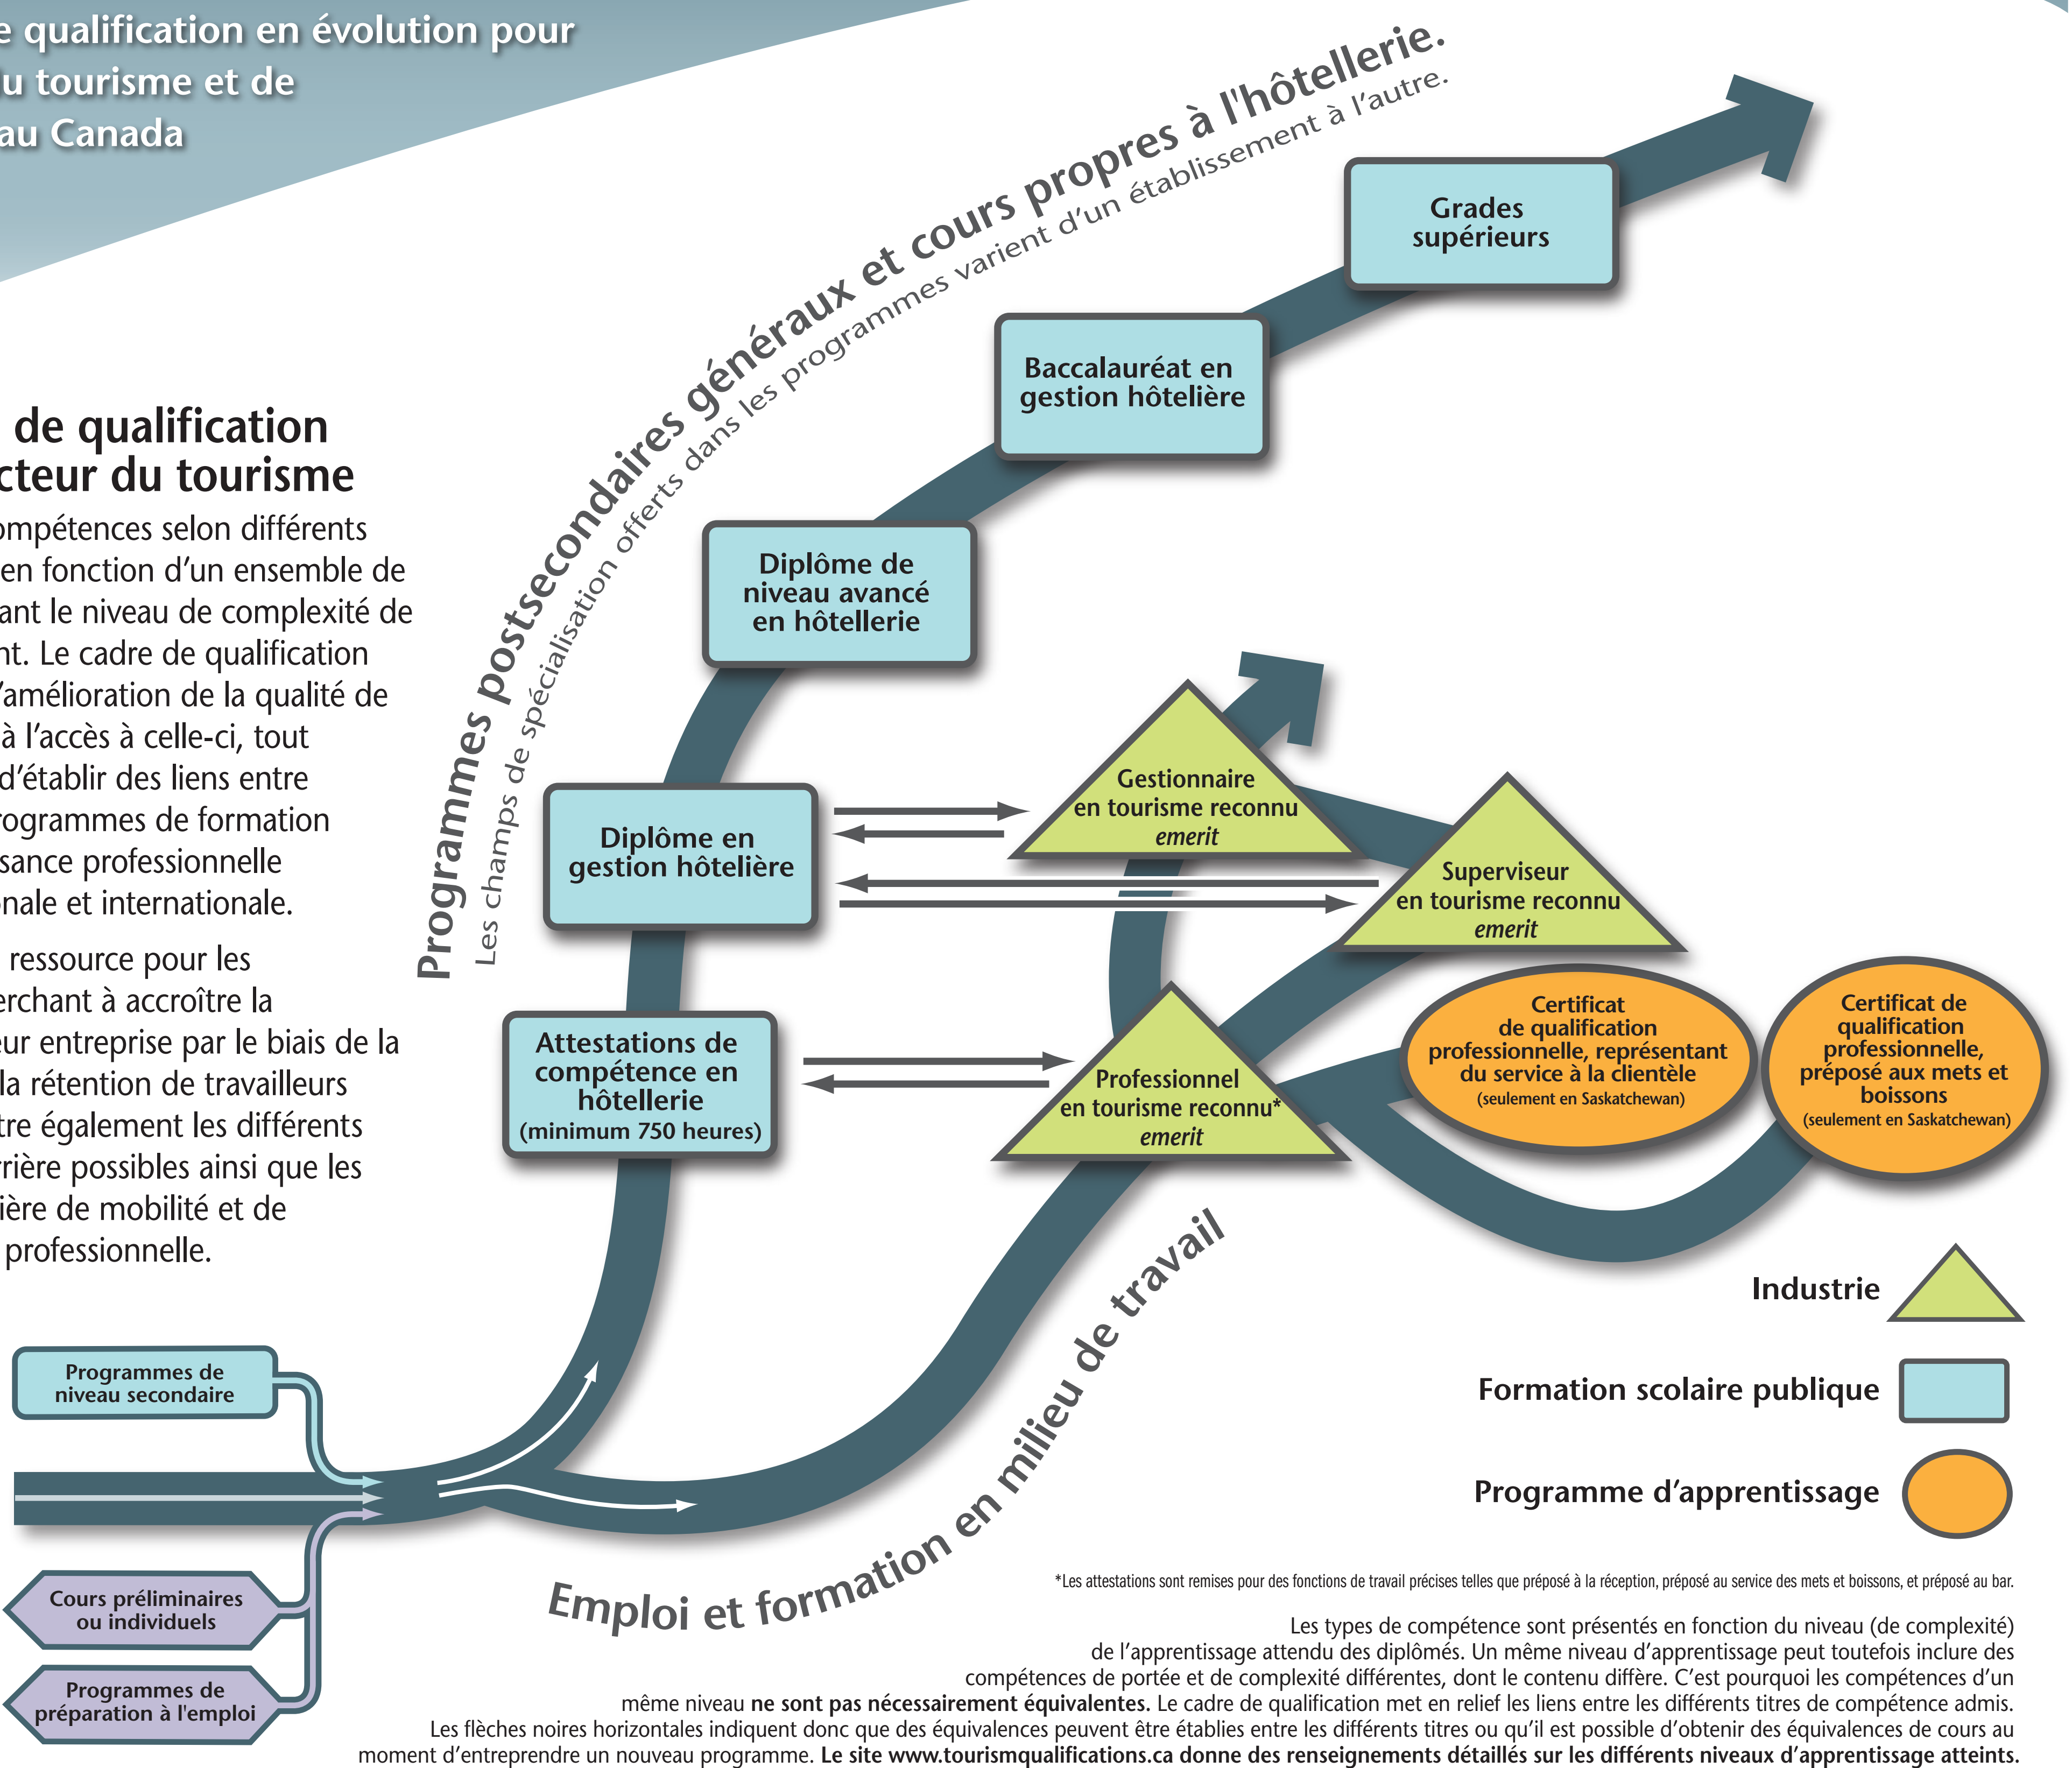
e qualification en évolution pour
u tourisme et de
au Canada

de qualification
cteur du tourisme

ompétences selon différents en fonction d'un ensemble de ant le niveau de complexité de nt. Le cadre de qualification 'amélioration de la qualité de à l'accès à celle-ci, tout d'établir des liens entre rogrammes de formation sance professionnelle nale et internationale.

ressource pour les erchant à accroître la ur entreprise par le biais de la la rétention de travailleurs tre également les différents rière possibles ainsi que les ière de mobilité et de professionnelle.

Programmes postsecondaires généraux et cours propres à l'hôtellerie.
Les champs de spécialisation offerts dans les programmes varient d'un établissement à l'autre.

Grades supérieurs

Baccalauréat en gestion hôtelière

Diplôme de niveau avancé en hôtellerie

Diplôme en gestion hôtelière

Attestations de compétence en hôtellerie (minimum 750 heures)

Gestionnaire en tourisme reconnu emerit

Superviseur en tourisme reconnu emerit

Professionnel en tourisme reconnu* emerit

Certificat de qualification professionnelle, représentant du service à la clientèle (seulement en Saskatchewan)

Certificat de qualification professionnelle, préposé aux mets et boissons (seulement en Saskatchewan)

Programmes de niveau secondaire

Cours préliminaires ou individuels

Programmes de préparation à l'emploi

Emploi et formation en milieu de travail

Industrie

Formation scolaire publique

Programme d'apprentissage

*Les attestations sont remises pour des fonctions de travail précises telles que préposé à la réception, préposé au service des mets et boissons, et préposé au bar.

Les types de compétence sont présentés en fonction du niveau (de complexité) de l'apprentissage attendu des diplômés. Un même niveau d'apprentissage peut toutefois inclure des compétences de portée et de complexité différentes, dont le contenu diffère. C'est pourquoi les compétences d'un même niveau **ne sont pas nécessairement équivalentes.** Le cadre de qualification met en relief les liens entre les différents titres de compétence admis. Les flèches noires horizontales indiquent donc que des équivalences peuvent être établies entre les différents titres ou qu'il est possible d'obtenir des équivalences de cours au moment d'entreprendre un nouveau programme. **Le site www.tourismqualifications.ca donne des renseignements détaillés sur les différents niveaux d'apprentissage atteints.**